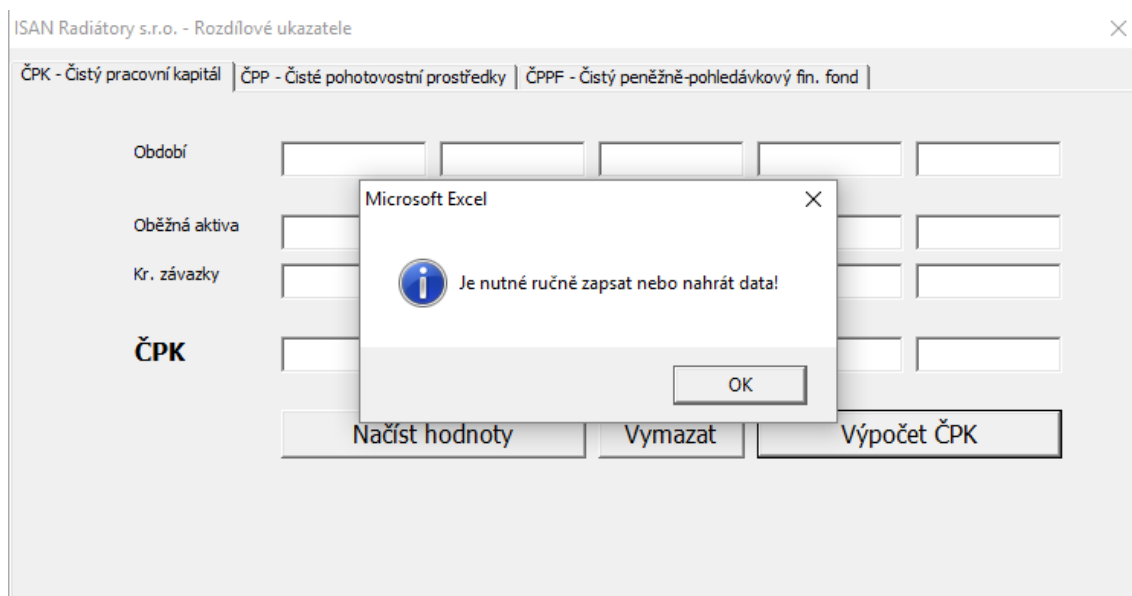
ISAN Radiátory s.r.o. - Rozdílové ukazatele

ČPK - Čistý pracovní kapitál | ČPP - Čisté pohotovostní prostředky | ČPPF - Čistý peněžně-pohledávkový fin. fond

Období

Oběžná aktiva

Kr. závazky

ČPK

Načíst hodnoty

Vymazat

Výpočet ČPK

Microsoft Excel

Je nutné ručně zapsat nebo nahrát data!

OK